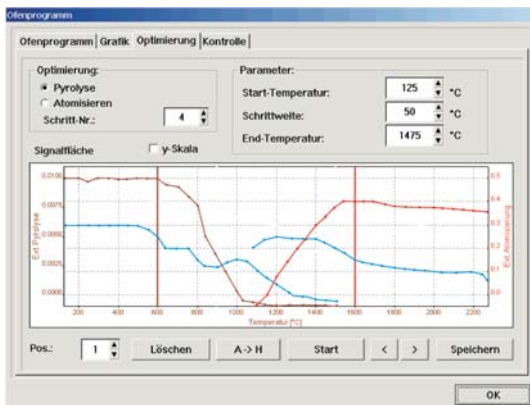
Ofenprogramm

Ofenprogramm | Grafik | Optimierung | Kontrolle

Optimierung:
Pyrolyse
Atomisieren
Schritt-Nr.: 4

Parameter:
Start-Temperatur: 125 °C
Schrittweite: 50 °C
End-Temperatur: 1475 °C

Signalfläche
y-Skala

0.0100
0.0075
0.0050
0.0025
0.0000

Ext Pyrolyse

0.5
0.4
0.3
0.2
0.1
0.0

Ext Atomisierung

200 400 600 800 1000 1200 1400 1600 1800 2000 2200
Temperatur [°C]

Pos.: 1
Löschen
A -> H
Start
<
>
Speichern

OK